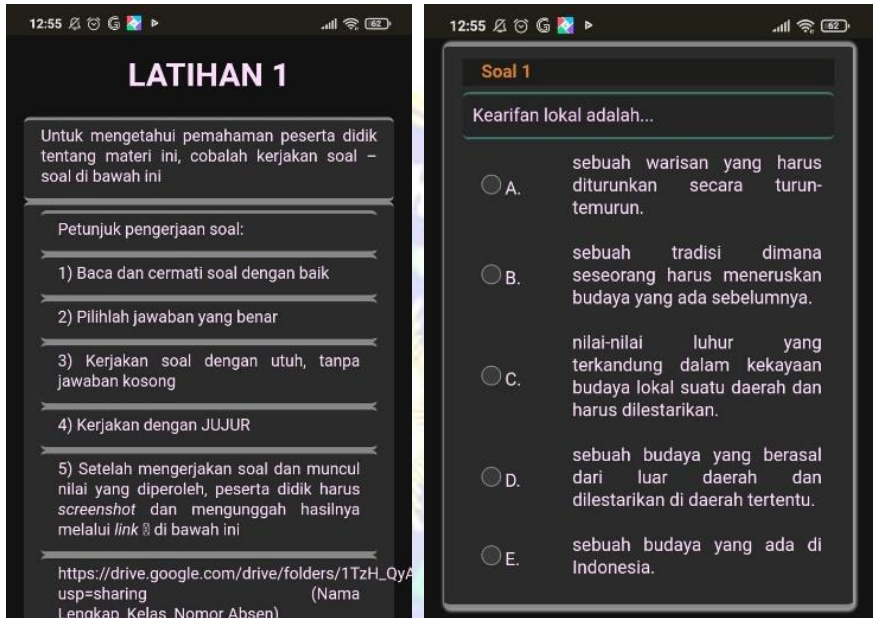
12:55 62

LATIHAN 1

Untuk mengetahui pemahaman peserta didik tentang materi ini, cobalah kerjakan soal – soal di bawah ini

Petunjuk pengerjaan soal:

1) Baca dan cermati soal dengan baik

2) Pilihlah jawaban yang benar

3) Kerjakan soal dengan utuh, tanpa jawaban kosong

4) Kerjakan dengan JUJUR

5) Setelah mengerjakan soal dan muncul nilai yang diperoleh, peserta didik harus *screenshot* dan mengunggah hasilnya melalui *link* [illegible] di bawah ini

https://drive.google.com/drive/folders/1TzH_QyA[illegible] usp=sharing (Nama Lengkap_Kelas_Nomor Absen)

12:55 62

Soal 1

Kearifan lokal adalah...

A. sebuah warisan yang harus diturunkan secara turun-temurun.

B. sebuah tradisi dimana seseorang harus meneruskan budaya yang ada sebelumnya.

C. nilai-nilai luhur yang terkandung dalam kekayaan budaya lokal suatu daerah dan harus dilestarikan.

D. sebuah budaya yang berasal dari luar daerah dan dilestarikan di daerah tertentu.

E. sebuah budaya yang ada di Indonesia.